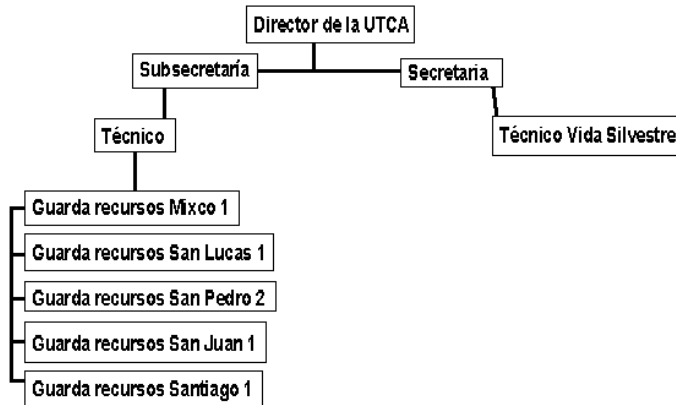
Director de la UTCA

Subsecretaría

Secretaria

Técnico

Técnico Vida Silvestre

Guarda recursos Mixco 1

Guarda recursos San Lucas 1

Guarda recursos San Pedro 2

Guarda recursos San Juan 1

Guarda recursos Santiago 1